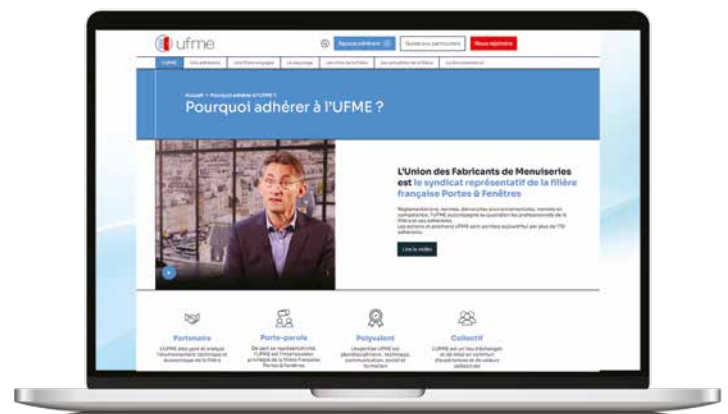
ufme

Espace adhérent | Guide aux particuliers | Nous rejoindre

UFME | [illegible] | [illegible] | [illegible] | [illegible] | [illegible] | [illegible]

Accueil > Pourquoi adhérer à l'UFME ?

Pourquoi adhérer à l'UFME ?

L'Union des Fabricants de Menuiseries est le syndicat représentatif de la filière française Portes & Fenêtres

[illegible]

Lire la vidéo

Partenaire
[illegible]

Porte-parole
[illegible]

Polyvalent
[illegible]

Collectif
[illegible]